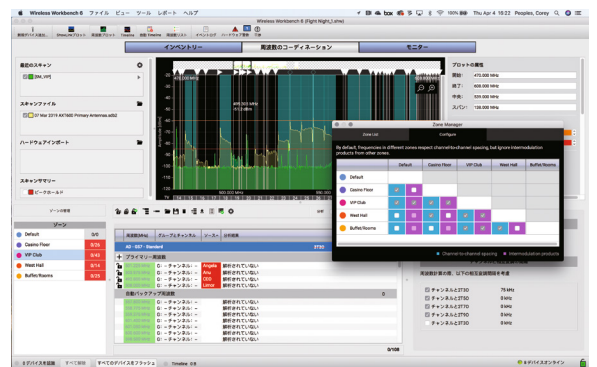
Wireless Workbench 6 ファイル ビュー ツール レポート ヘルプ

Wireless Workbench 6 (Fight Night_1.shw)

100% Thu Apr 4 16:22 Peoples, Corey

インベントリー 周波数のコーディネーション モニター

最近のスキャン

[SM_VIP]

スキャンファイル

27 Mar 2019 AXT600 Primary Antennas.sdb2

ハードウェアインポート

スキャンサマリー

ピークホールド

470.000 MHz

493.900 MHz
-52.0 dBm

500.000 MHz

プロットの属性

開始: 470.000 MHz

終了: 608.000 MHz

中央: 539.000 MHz

スパン: 138.000 MHz

Zone Manager

Zone List Configure

By default, frequencies in different zones respect channel-to-channel spacing, but ignore intermodulation products from other zones.

| | Default | Casino Floor | VIP Club | West Hall | Buffet/Rooms |
|---|---|---|---|---|---|
| Default | | | | | |
| Casino Floor | | | | | |
| VIP Club | | | | | |
| West Hall | | | | | |
| Buffet/Rooms | | | | | |

Channel-to-channel spacing Intermodulation products

ゾーン 0/0

Default 0/0

Casino Floor 0/26

VIP Club 0/43

West Hall 0/14

Buffet/Rooms 0/25

周波数(MHz) グループとチャンネル ソース 分析結果

4D - G57 - Standard 2T30

プライマリー周波数

-- G: -- チャンネル: -- Angela 解析されていない

-- G: -- チャンネル: -- Amy 解析されていない

-- G: -- チャンネル: -- CDS 解析されていない

-- G: -- チャンネル: -- Lamar 解析されていない

自動バックアップ周波数 0

-- G: -- チャンネル: -- 解析されていない

-- G: -- チャンネル: -- 解析されていない

-- G: -- チャンネル: -- 解析されていない

-- G: -- チャンネル: -- 解析されていない

-- G: -- チャンネル: -- 解析されていない

-- G: -- チャンネル: -- 解析されていない

-- G: -- チャンネル: -- 解析されていない

-- G: -- チャンネル: -- 解析されていない

0/108

周波数計算の後、以下の相互変調周波数を考慮

チャンネル上の2T3O 75 kHz

チャンネル上の2T5O 0 kHz

チャンネル上の2T7O 0 kHz

チャンネル上の2T9O 0 kHz

チャンネル上の3T3O 0 kHz

0 デバイスを回線 すべて解除 すべてのデバイスをフラッシュ Timeline 0/8 0 デバイスオンライン